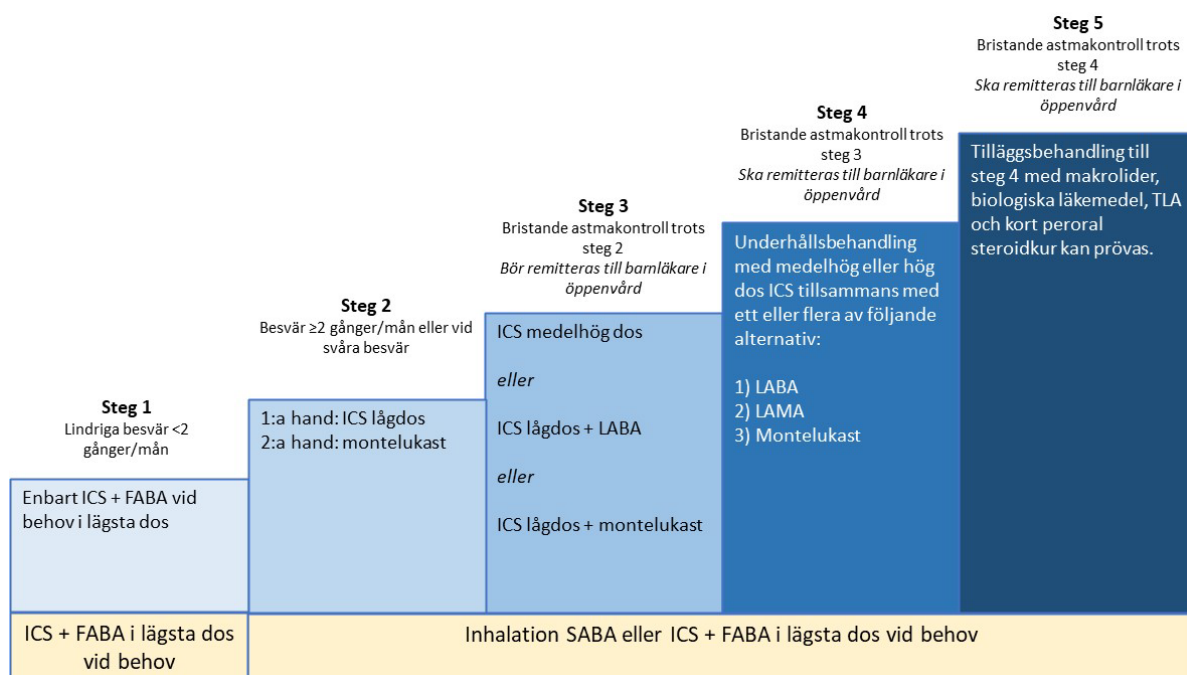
Steg 5
Bristande astmakontroll trots steg 4
*Ska remitteras till barnläkare i öppenvård*

Tilläggsbehandling till steg 4 med makrolider, biologiska läkemedel, TLA och kort peroral steroidkur kan prövas.

Steg 4
Bristande astmakontroll trots steg 3
*Ska remitteras till barnläkare i öppenvård*

Underhållsbehandling med medelhög eller hög dos ICS tillsammans med ett eller flera av följande alternativ:

1) LABA
2) LAMA
3) Montelukast

Steg 3
Bristande astmakontroll trots steg 2
*Bör remitteras till bamläkare i öppenvård*

ICS medelhög dos

*eller*

ICS lågdos + LABA

*eller*

ICS lågdos + montelukast

Steg 2
Besvär ≥2 gånger/mån eller vid svåra besvär

1:a hand: ICS lågdos
2:a hand: montelukast

Steg 1
Lindriga besvär <2 gånger/mån

Enbart ICS + FABA vid behov i lägsta dos

ICS + FABA i lägsta dos vid behov

Inhalation SABA eller ICS + FABA i lägsta dos vid behov